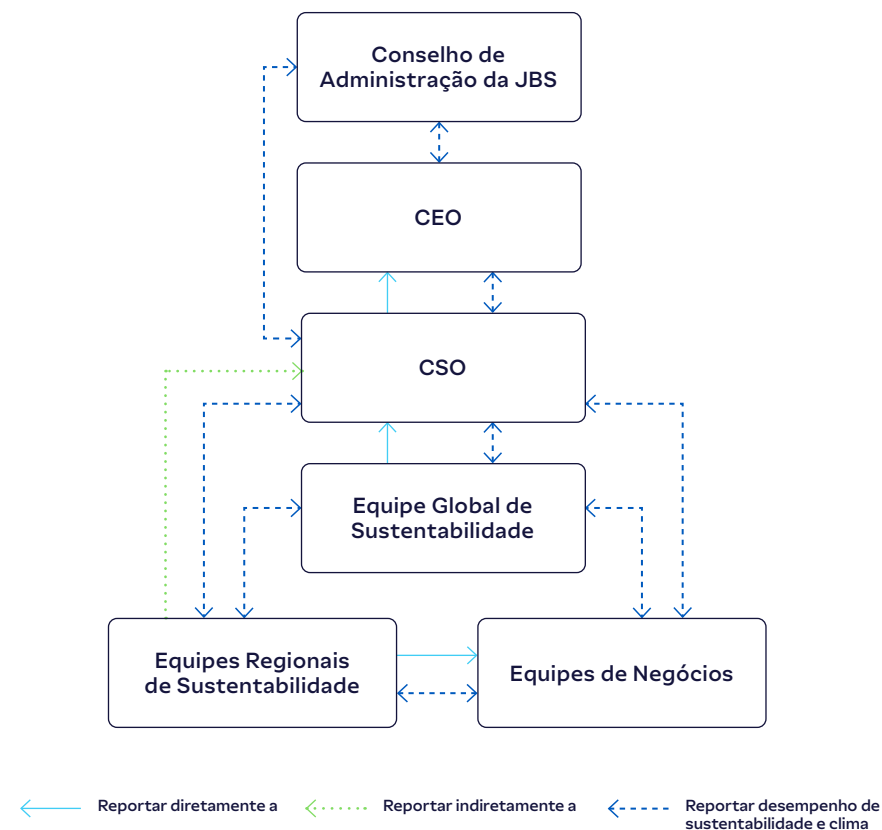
Conselho de Administração da JBS

CEO

CSO

Equipe Global de Sustentabilidade

Equipes Regionais de Sustentabilidade

Equipes de Negócios

Reportar diretamente a

Reportar indiretamente a

Reportar desempenho de sustentabilidade e clima